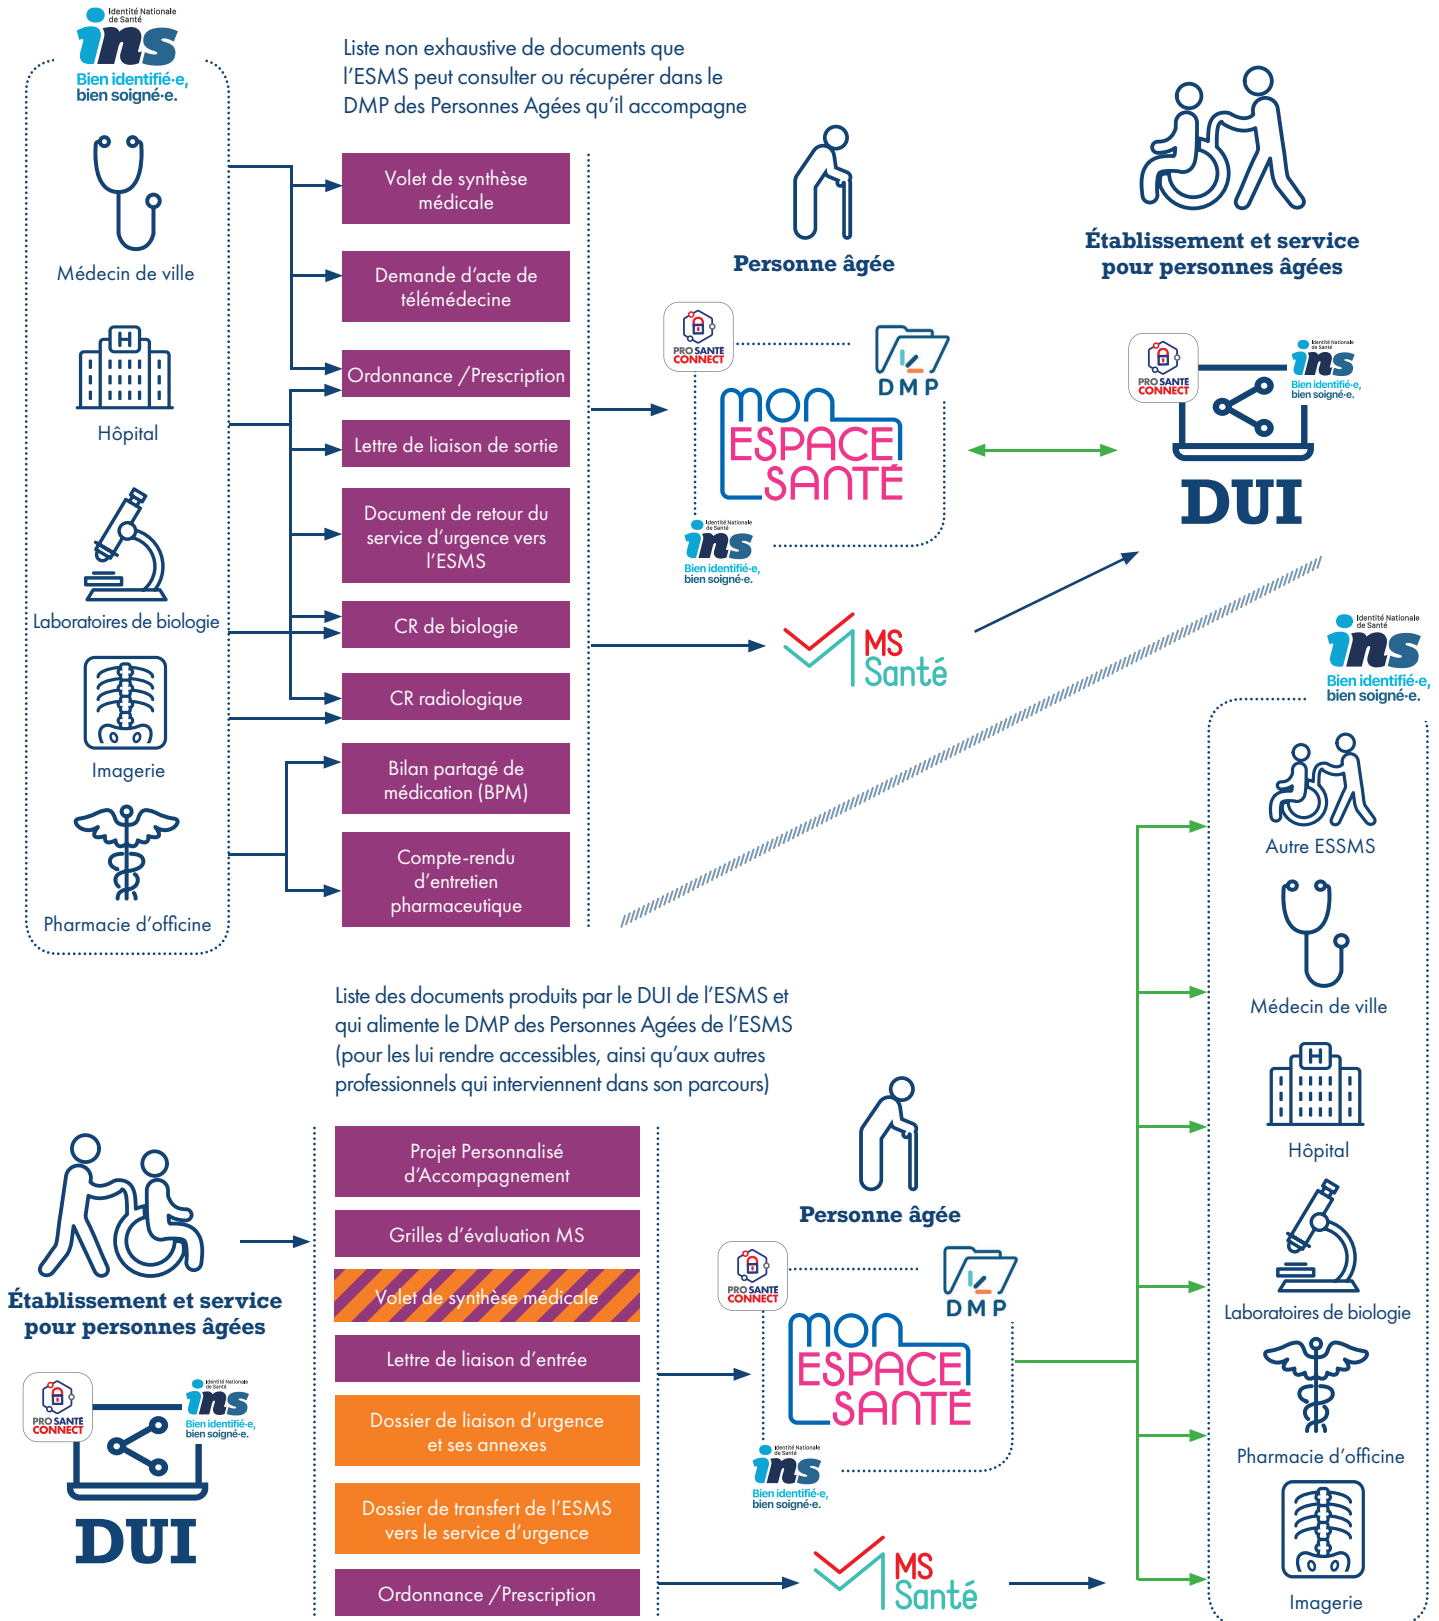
Identité Nationale de Santé
ins
Bien identifié·e, bien soigné·e.

Médecin de ville

Hôpital

Laboratoires de biologie

Imagerie

Pharmacie d'officine

Liste non exhaustive de documents que l'ESMS peut consulter ou récupérer dans le DMP des Personnes Agées qu'il accompagne

Volet de synthèse médicale

Demande d'acte de télémédecine

Ordonnance / Prescription

Lettre de liaison de sortie

Document de retour du service d'urgence vers l'ESMS

CR de biologie

CR radiologique

Bilan partagé de médication (BPM)

Compte-rendu d'entretien pharmaceutique

Personne âgée

PRO SANTÉ CONNECT

DMP

mon ESPACE SANTÉ

Identité Nationale de Santé
ins
Bien identifié·e, bien soigné·e.

MS Santé

Établissement et service pour personnes âgées

PRO SANTÉ CONNECT

Identité Nationale de Santé
ins
Bien identifié·e, bien soigné·e.

DUI

Identité Nationale de Santé
ins
Bien identifié·e, bien soigné·e.

Autre ESSMS

Médecin de ville

Hôpital

Laboratoires de biologie

Pharmacie d'officine

Imagerie

Liste des documents produits par le DUI de l'ESMS et qui alimente le DMP des Personnes Agées de l'ESMS (pour les lui rendre accessibles, ainsi qu'aux autres professionnels qui interviennent dans son parcours)

Établissement et service pour personnes âgées

PRO SANTÉ CONNECT

Identité Nationale de Santé
ins
Bien identifié·e, bien soigné·e.

DUI

Projet Personnalisé d'Accompagnement

Grilles d'évaluation MS

Volet de synthèse médicale

Lettre de liaison d'entrée

Dossier de liaison d'urgence et ses annexes

Dossier de transfert de l'ESMS vers le service d'urgence

Ordonnance / Prescription

Personne âgée

PRO SANTÉ CONNECT

DMP

mon ESPACE SANTÉ

Identité Nationale de Santé
ins
Bien identifié·e, bien soigné·e.

MS Santé